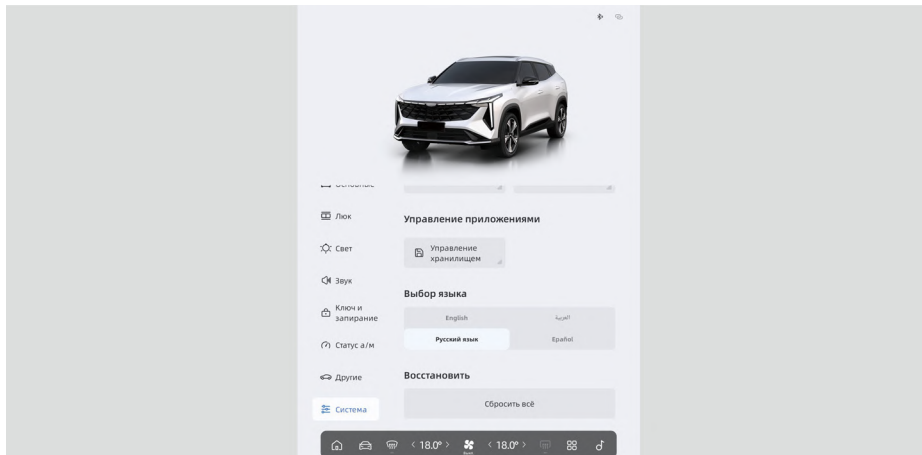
Люк

Свет

Звук

Ключ и запирание

Статус а/м

Другие

Система

Управление приложениями

Управление хранилищем

Выбор языка

English

العربية

Русский язык

Español

Восстановить

Сбросить всё

< 18.0° >

< 18.0° >